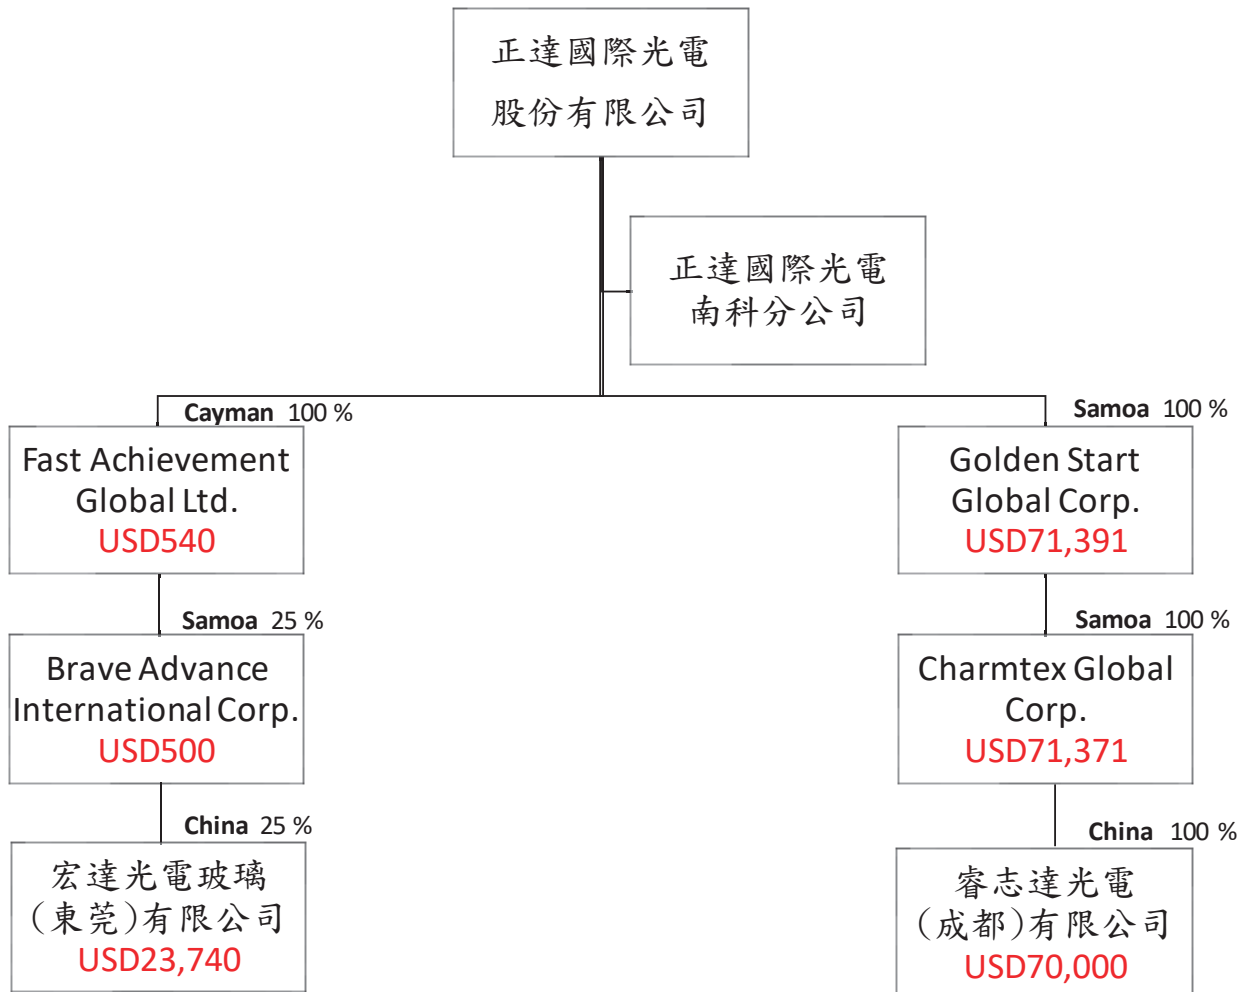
正達國際光電股份有限公司

正達國際光電南科分公司

Cayman 100 %

Fast Achievement Global Ltd.
USD540

Samoa 25 %

Brave Advance International Corp.
USD500

China 25 %

宏達光電玻璃(東莞)有限公司
USD23,740

Samoa 100 %

Golden Start Global Corp.
USD71,391

Samoa 100 %

Charmtex Global Corp.
USD71,371

China 100 %

睿志達光電(成都)有限公司
USD70,000